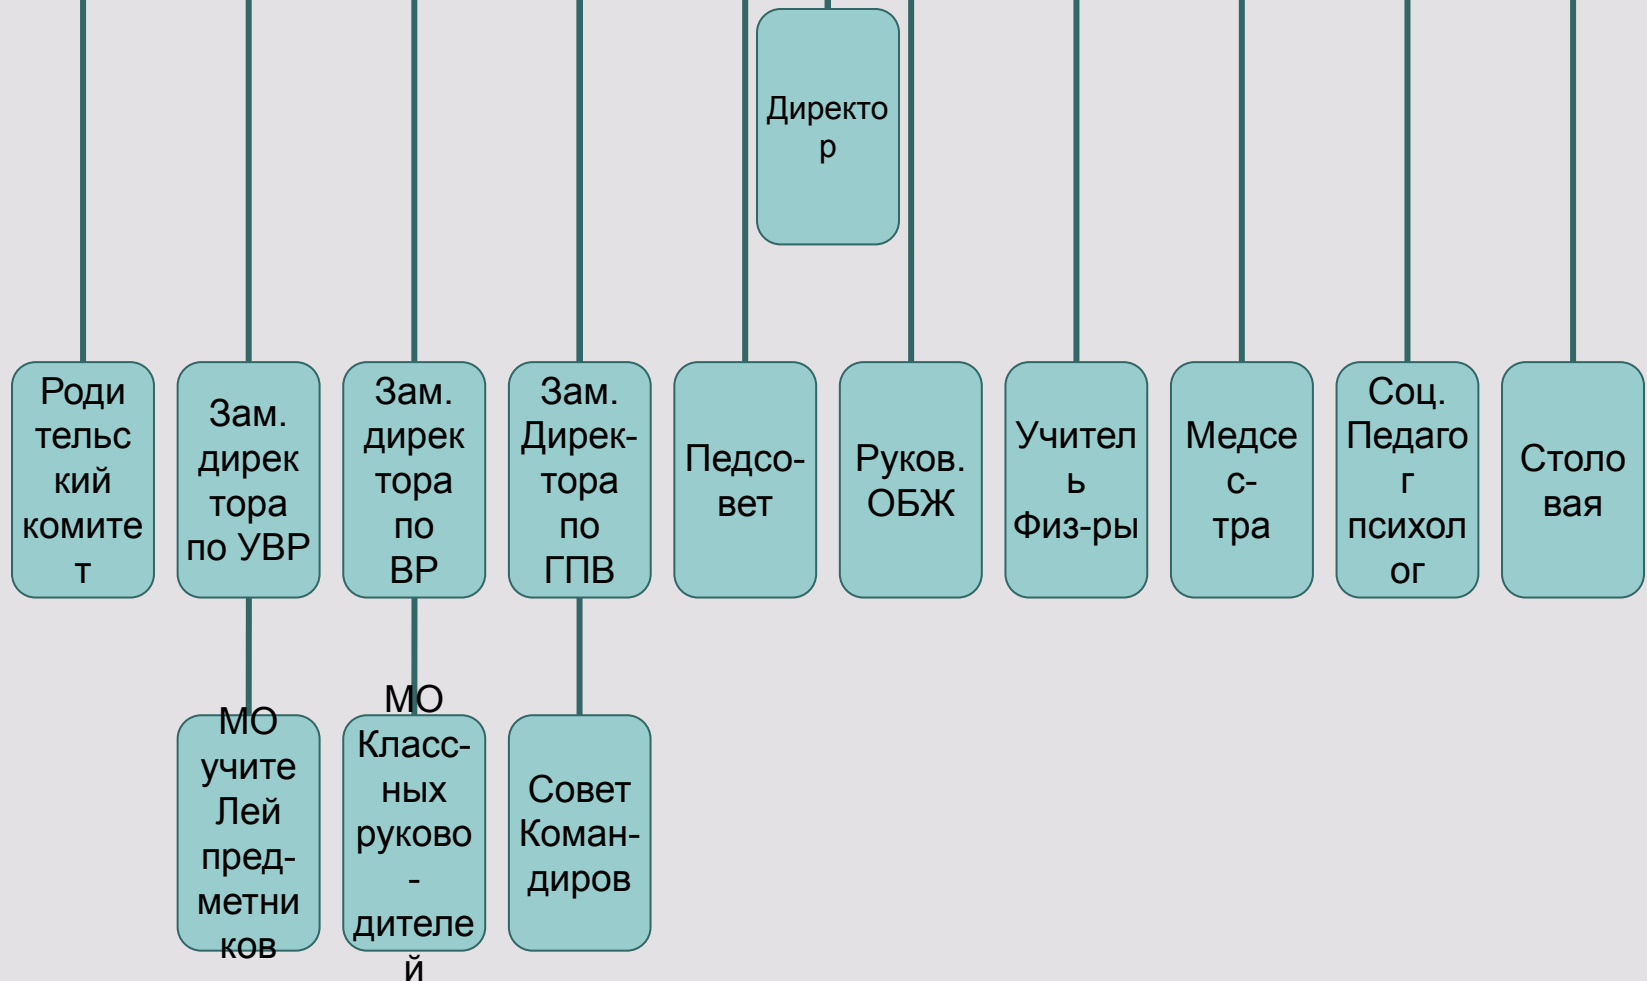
Директор

Родительский комитет

Зам. директора по УВР

Зам. директора по ВР

Зам. Дирек-тора по ГПВ

Педсо-вет

Руков. ОБЖ

Учитель Физ-ры

Медсе с-тра

Соц. Педагог психолог

Столовая

МО учите Лей пред-метников

МО Класс-ных руково - дителей

Совет Коман-диров